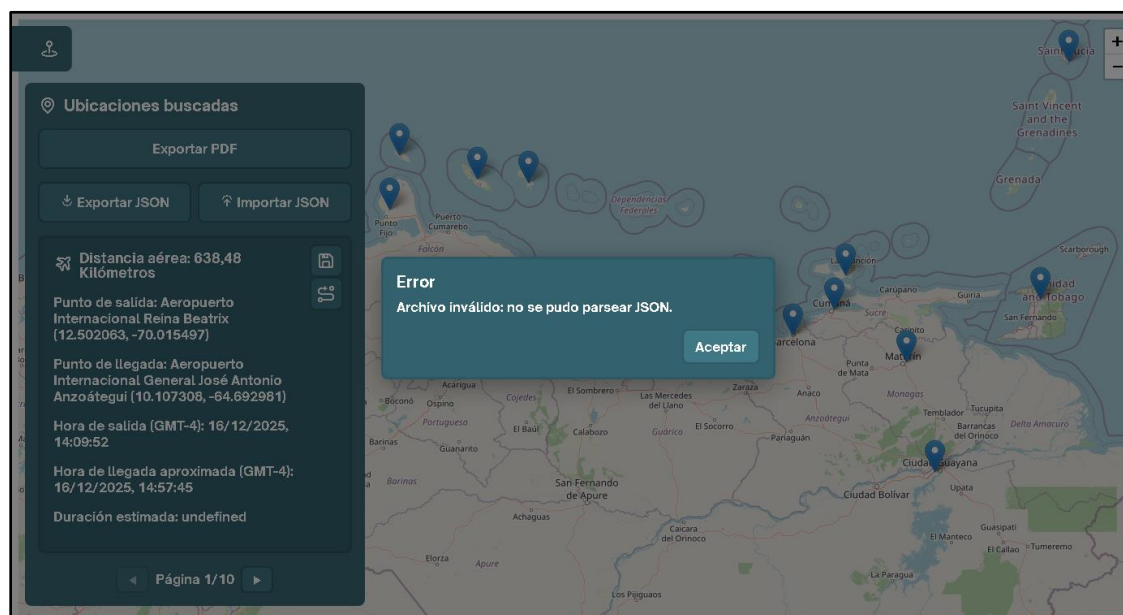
Ubicaciones buscadas

Exportar PDF

Exportar JSON

Importar JSON

Distancia aérea: 638,48 Kilómetros

Punto de salida: Aeropuerto Internacional Reina Beatrix (12.502063, -70.015497)

Punto de llegada: Aeropuerto Internacional General José Antonio Anzoátegui (10.107308, -64.692981)

Hora de salida (GMT-4): 16/12/2025, 14:09:52

Hora de llegada aproximada (GMT-4): 16/12/2025, 14:57:45

Duración estimada: undefined

Página 1/10

Error

Archivo inválido: no se pudo parsear JSON.

Aceptar

+
−

Saint Lucia
Saint Vincent and the Grenadines
Grenada
Scarborough
Ciudad
and Tobago
San Fernando
Punto Fijo
Puerto Cumarebo
Falcón
Dependencias Federales
Asunción
Cumaná
Carupano
Güiria
Sucre
Caripito
Barcelona
Maturín
Punta de Mata
Acarigua
El Sombrero
Las Mercedes del Llano
Zaraza
Anaco
Monagas
Boconó
Ospino
Cojedes
Tucupita
Temblador
Portuguesa
El Baúl
Calabozo
Guárico
El Socorro
Anzoátegui
Pariaguán
Barrancas del Orinoco
Delta Amacuro
Barinas
Guanarito
Ciudad Guayana
Barinas
San Fernando de Apure
Ciudad Bolívar
Upata
Achaguas
Guasipati
Caicara del Orinoco
El Manteco
El Callao
Tumeremo
Elorza
Apure
La Paragua
Los Pijiguaos